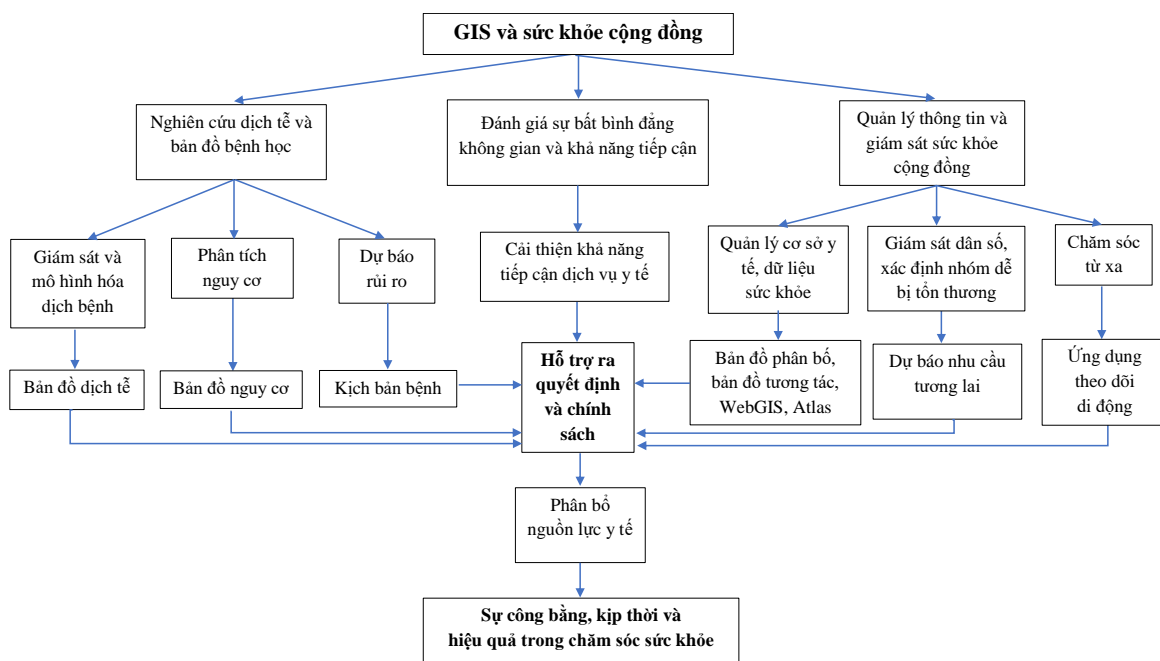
GIS và sức khỏe cộng đồng

Nghiên cứu dịch tễ và bản đồ bệnh học

Đánh giá sự bất bình đẳng không gian và khả năng tiếp cận

Quản lý thông tin và giám sát sức khỏe cộng đồng

Giám sát và mô hình hóa dịch bệnh

Phân tích nguy cơ

Dự báo rủi ro

Cải thiện khả năng tiếp cận dịch vụ y tế

Quản lý cơ sở y tế, dữ liệu sức khỏe

Giám sát dân số, xác định nhóm dễ bị tổn thương

Chăm sóc từ xa

Bản đồ dịch tễ

Bản đồ nguy cơ

Kịch bản bệnh

Hỗ trợ ra quyết định và chính sách

Bản đồ phân bố, bản đồ tương tác, WebGIS, Atlas

Dự báo nhu cầu tương lai

Ứng dụng theo dõi di động

Phân bổ nguồn lực y tế

Sự công bằng, kịp thời và hiệu quả trong chăm sóc sức khỏe